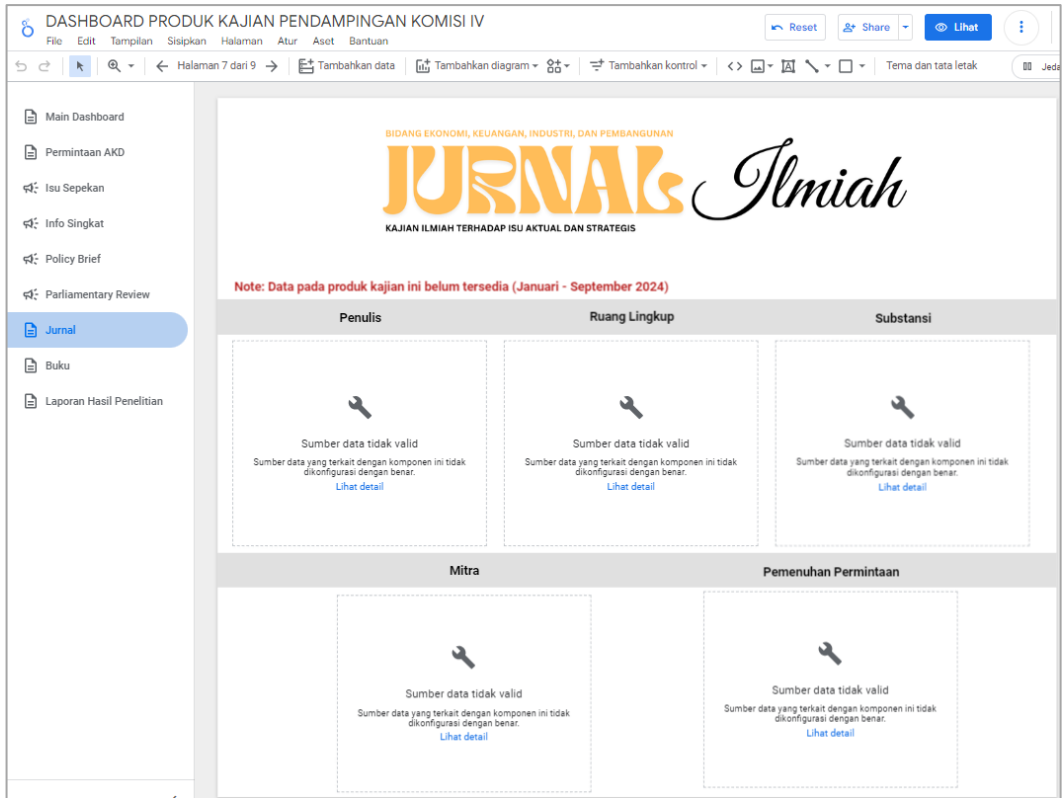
DASHBOARD PRODUK KAJIAN PENDAMPINGAN KOMISI IV
File Edit Tampilan Sisipkan Halaman Atur Aset Bantuan
Reset Share Lihat
Halaman 7 dari 9 Tambahkan data Tambahkan diagram Tambahkan kontrol Tema dan tata letak Jeda

Main Dashboard
Permintaan AKD
Isu Sepekan
Info Singkat
Policy Brief
Parliamentary Review
Jurnal
Buku
Laporan Hasil Penelitian

BIDANG EKONOMI, KEUANGAN, INDUSTRI, DAN PEMBANGUNAN
JURNAL Ilmiah
KAJIAN ILMIAH TERHADAP ISU AKTUAL DAN STRATEGIS

Note: Data pada produk kajian ini belum tersedia (Januari - September 2024)

Penulis
Sumber data tidak valid
Sumber data yang terkait dengan komponen ini tidak dikonfigurasi dengan benar.
Lihat detail

Ruang Lingkup
Sumber data tidak valid
Sumber data yang terkait dengan komponen ini tidak dikonfigurasi dengan benar.
Lihat detail

Substansi
Sumber data tidak valid
Sumber data yang terkait dengan komponen ini tidak dikonfigurasi dengan benar.
Lihat detail

Mitra
Sumber data tidak valid
Sumber data yang terkait dengan komponen ini tidak dikonfigurasi dengan benar.
Lihat detail

Pemenuhan Permintaan
Sumber data tidak valid
Sumber data yang terkait dengan komponen ini tidak dikonfigurasi dengan benar.
Lihat detail